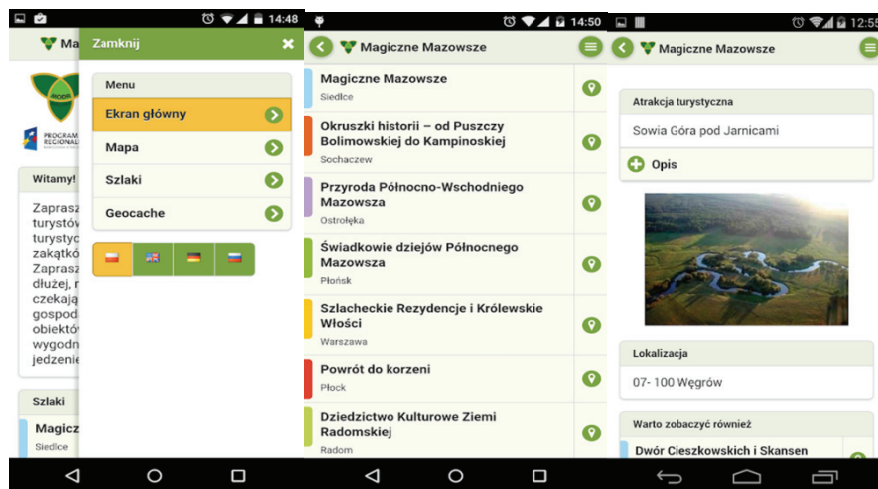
14:48

Magi

Zamknij

Menu

Ekran główny

Mapa

Szlaki

Geocache

PROGRAM REGIONAL

Witamy!

Zapras turystó turystyc zakątkó Zapras dłużej, czekają gospod obiektó wygodn jedzeni

Szlaki

Magiczn
Siedlce

14:50

Magiczne Mazowsze

Magiczne Mazowsze
Siedlce

Okruszki historii – od Puszczy Bolimowskiej do Kampinoskiej
Sochaczew

Przyroda Północno-Wschodniego Mazowsza
Ostrołęka

Świadkowie dziejów Północnego Mazowsza
Płońsk

Szlacheckie Rezydencje i Królewskie Włości
Warszawa

Powrót do korzeni
Płock

Dziedzictwo Kulturowe Ziemi Radomskiej
Radom

12:55

Magiczne Mazowsze

Atrakcja turystyczna

Sowia Góra pod Jarnicami

Opis

Lokalizacja

07- 100 Węgrów

Warto zobaczyć również

Dwór Cieszkowskich i Skansen